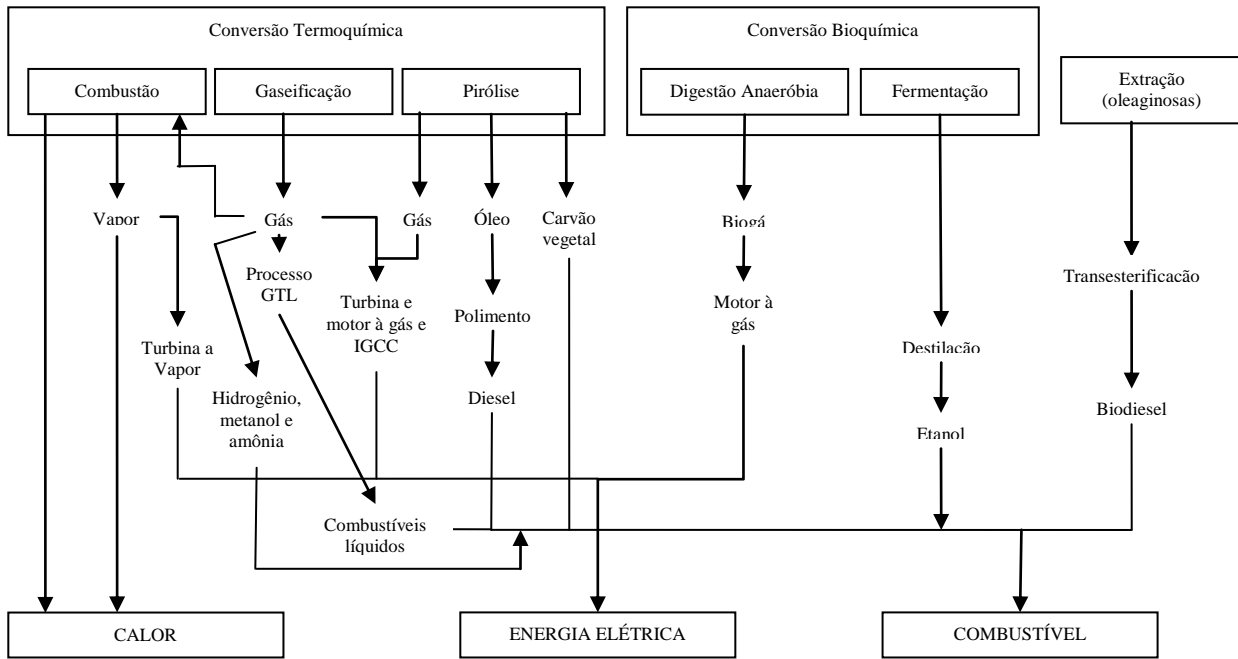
Conversão Termoquímica

Combustão

Gaseificação

Pirólise

Conversão Bioquímica

Digestão Anaeróbia

Fermentação

Extração (oleaginosas)

Vapor

Gás

Gás

Óleo

Carvão vegetal

Biogá

Processo GTL

Turbina e motor à gás e IGCC

Polimento

Motor à gás

Transesterificacão

Turbina a Vapor

Hidrogênio, metanol e amônia

Diesel

Destilação

Biodiesel

Etanol

Combustíveis líquidos

CALOR

ENERGIA ELÉTRICA

COMBUSTÍVEL